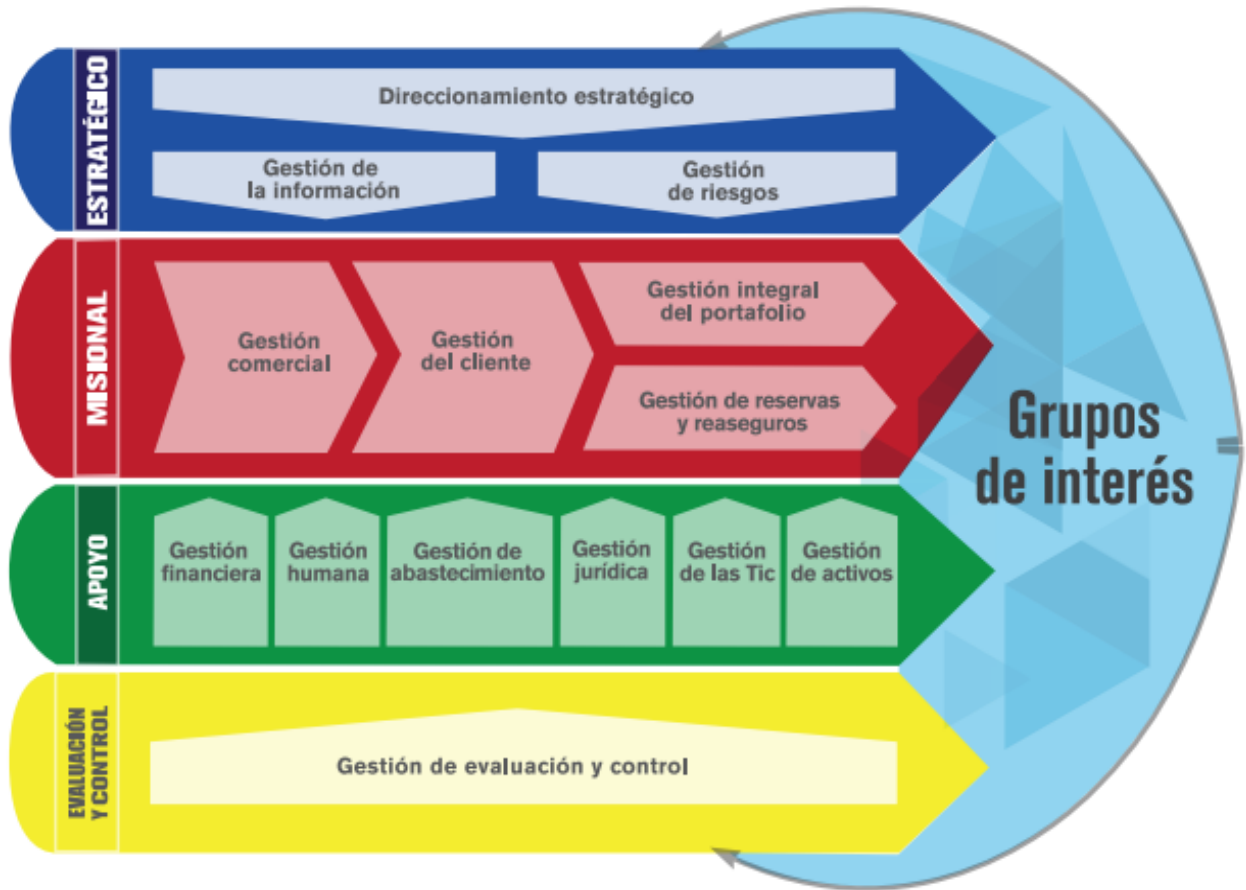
ESTRATÉGICO

Direccionamiento estratégico

Gestión de la información

Gestión de riesgos

MISIONAL

Gestión comercial

Gestión del cliente

Gestión integral del portafolio

Gestión de reservas y reaseguros

APOYO

Gestión financiera

Gestión humana

Gestión de abastecimiento

Gestión jurídica

Gestión de las Tic

Gestión de activos

EVALUACIÓN Y CONTROL

Gestión de evaluación y control

Grupos de interés